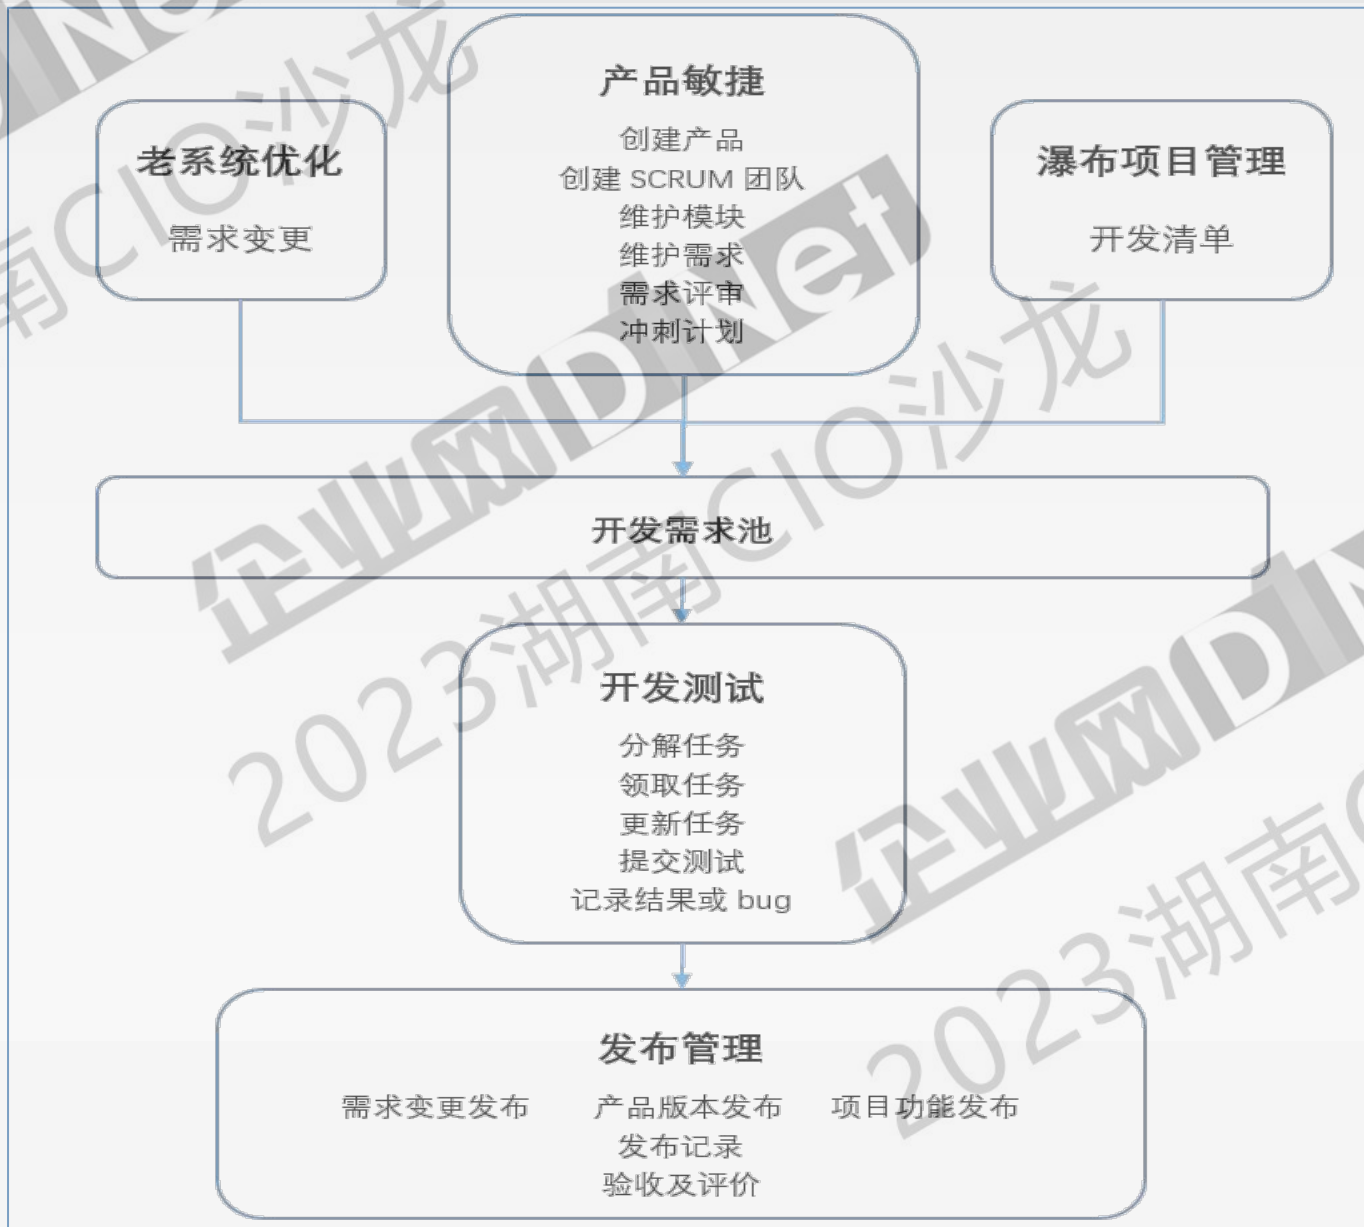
老系统优化

需求变更

产品敏捷

创建产品
创建 SCRUM 团队
维护模块
维护需求
需求评审
冲刺计划

瀑布项目管理

开发清单

开发需求池

开发测试

分解任务
领取任务
更新任务
提交测试
记录结果或 bug

发布管理

需求变更发布　产品版本发布　项目功能发布
发布记录
验收及评价

企业网D1Net
2023湖南CIO沙龙
企业网D1Net
2023湖南CIO沙龙